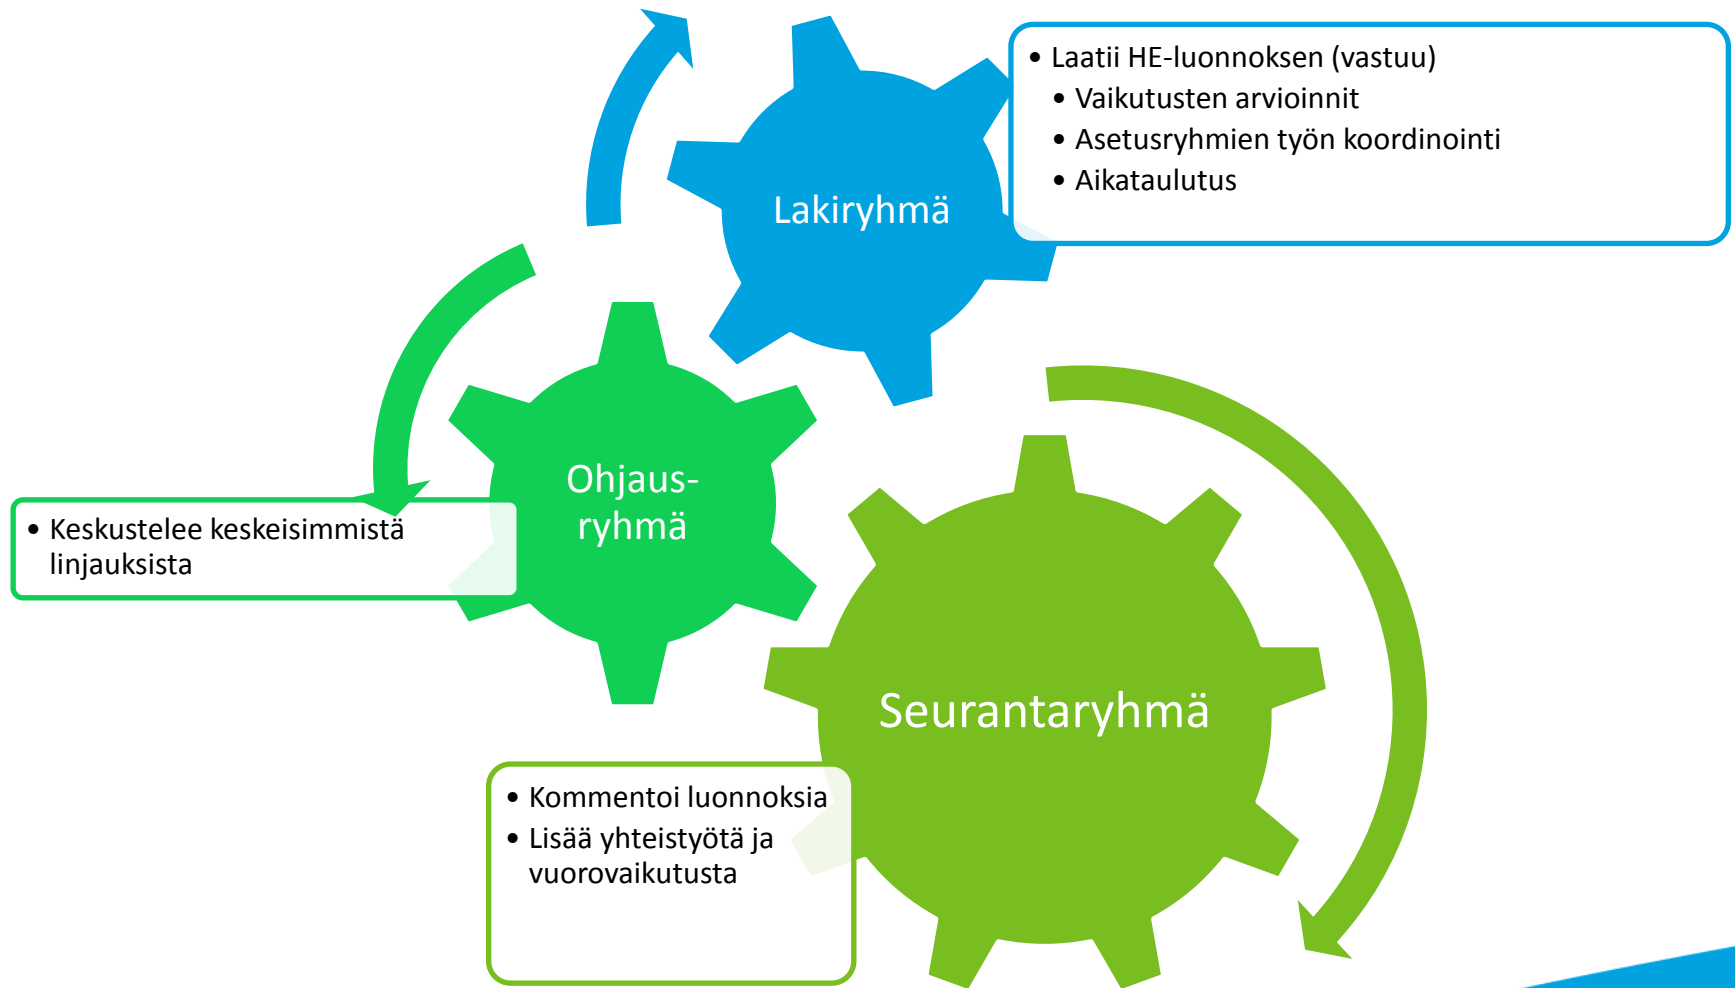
Lakiryhmä

- Laatii HE-luonnoksen (vastuu)
  - Vaikutusten arvioinnit
  - Asetusryhmien työn koordinointi
  - Aikataulutus

Ohjaus-ryhmä

- Keskustelee keskeisimmistä linjauksista

Seurantaryhmä

- Kommentoi luonnoksia
- Lisää yhteistyötä ja vuorovaikutusta